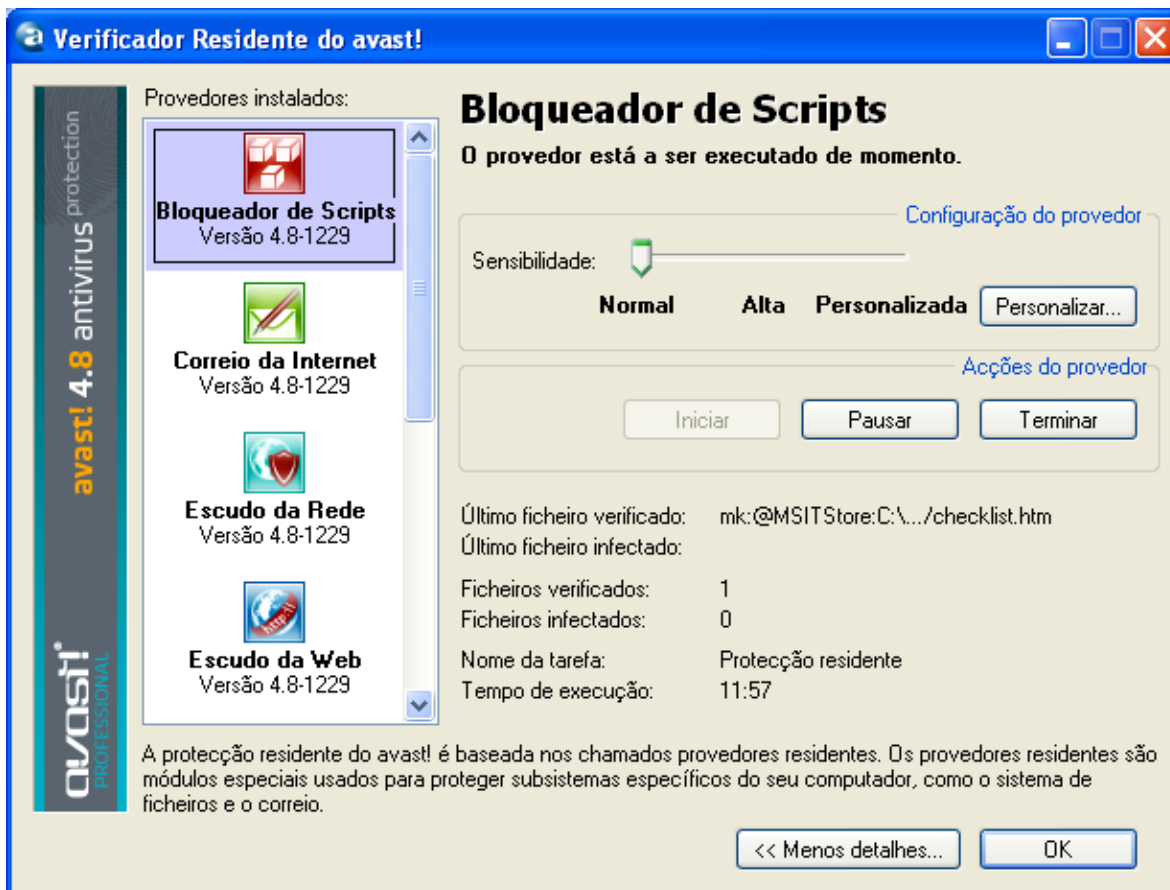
Verificador Residente do avast!

avast! 4.8 antivirus protection

avast! PROFESSIONAL

Provedores instalados:

Bloqueador de Scripts
Versão 4.8-1229

Correio da Internet
Versão 4.8-1229

Escudo da Rede
Versão 4.8-1229

Escudo da Web
Versão 4.8-1229

Bloqueador de Scripts

O provedor está a ser executado de momento.

Configuração do provedor

Sensibilidade:

Normal Alta Personalizada Personalizar...

Acções do provedor

Iniciar Pausar Terminar

Último ficheiro verificado: mk:@MSITStore:C:\.../checklist.htm
Último ficheiro infectado:

Ficheiros verificados: 1
Ficheiros infectados: 0

Nome da tarefa: Protecção residente
Tempo de execução: 11:57

A protecção residente do avast! é baseada nos chamados provedores residentes. Os provedores residentes são módulos especiais usados para proteger subsistemas específicos do seu computador, como o sistema de ficheiros e o correio.

<< Menos detalhes... OK